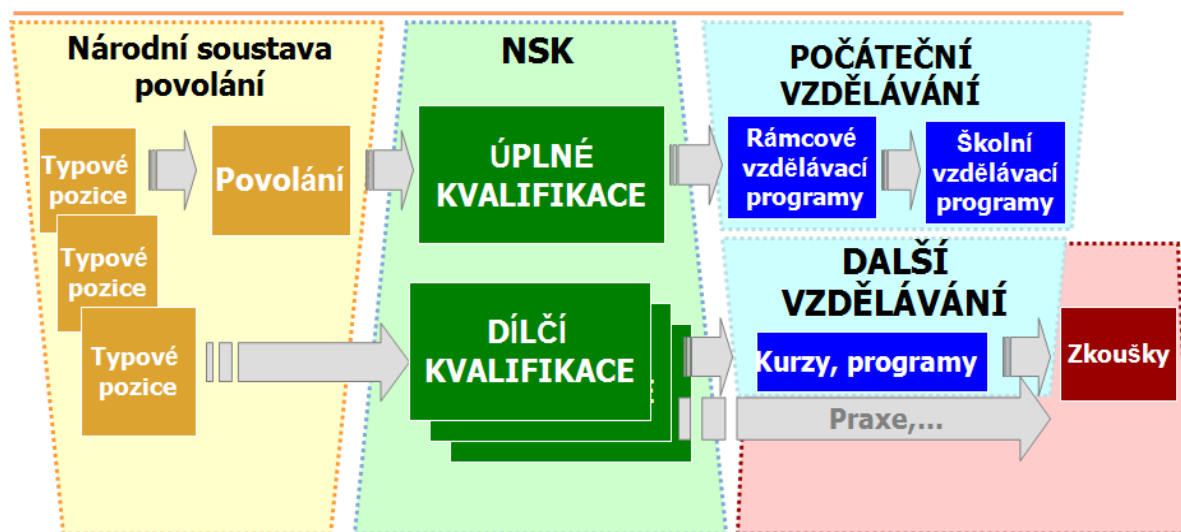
Národní soustava povolání

Typové pozice

Typové pozice

Typové pozice

Povolání

NSK

ÚPLNÉ KVALIFIKACE

DÍLČÍ KVALIFIKACE

POČÁTEČNÍ VZDĚLÁVÁNÍ

Rámcové vzdělávací programy

Školní vzdělávací programy

DALŠÍ VZDĚLÁVÁNÍ

Kurzy, programy

Zkoušky

Praxe,...